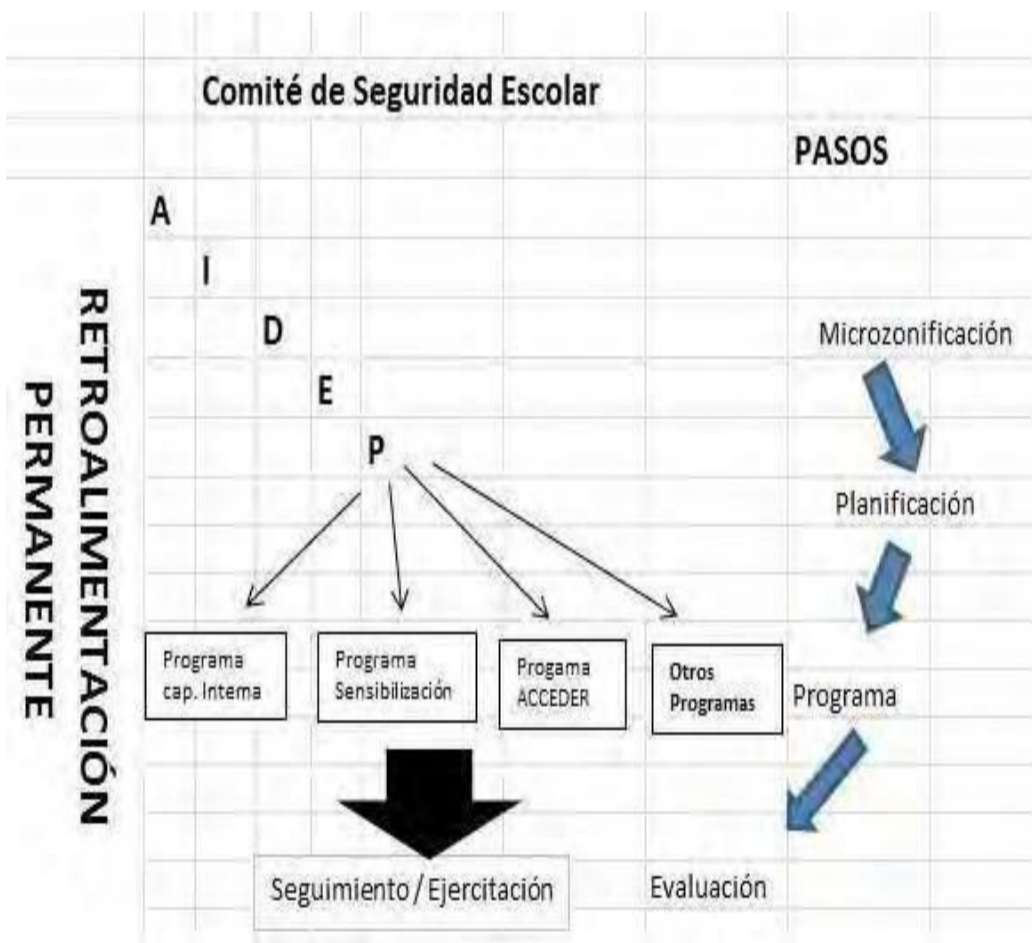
Comité de Seguridad Escolar

PASOS

RETROALIMENTACIÓN PERMANENTE

A

I

D

E

P

Microzonificación

Planificación

Programa cap. Interna

Programa Sensibilización

Progama ACCEDER

Otros Programas

Programa

Seguimiento / Ejercitación

Evaluación